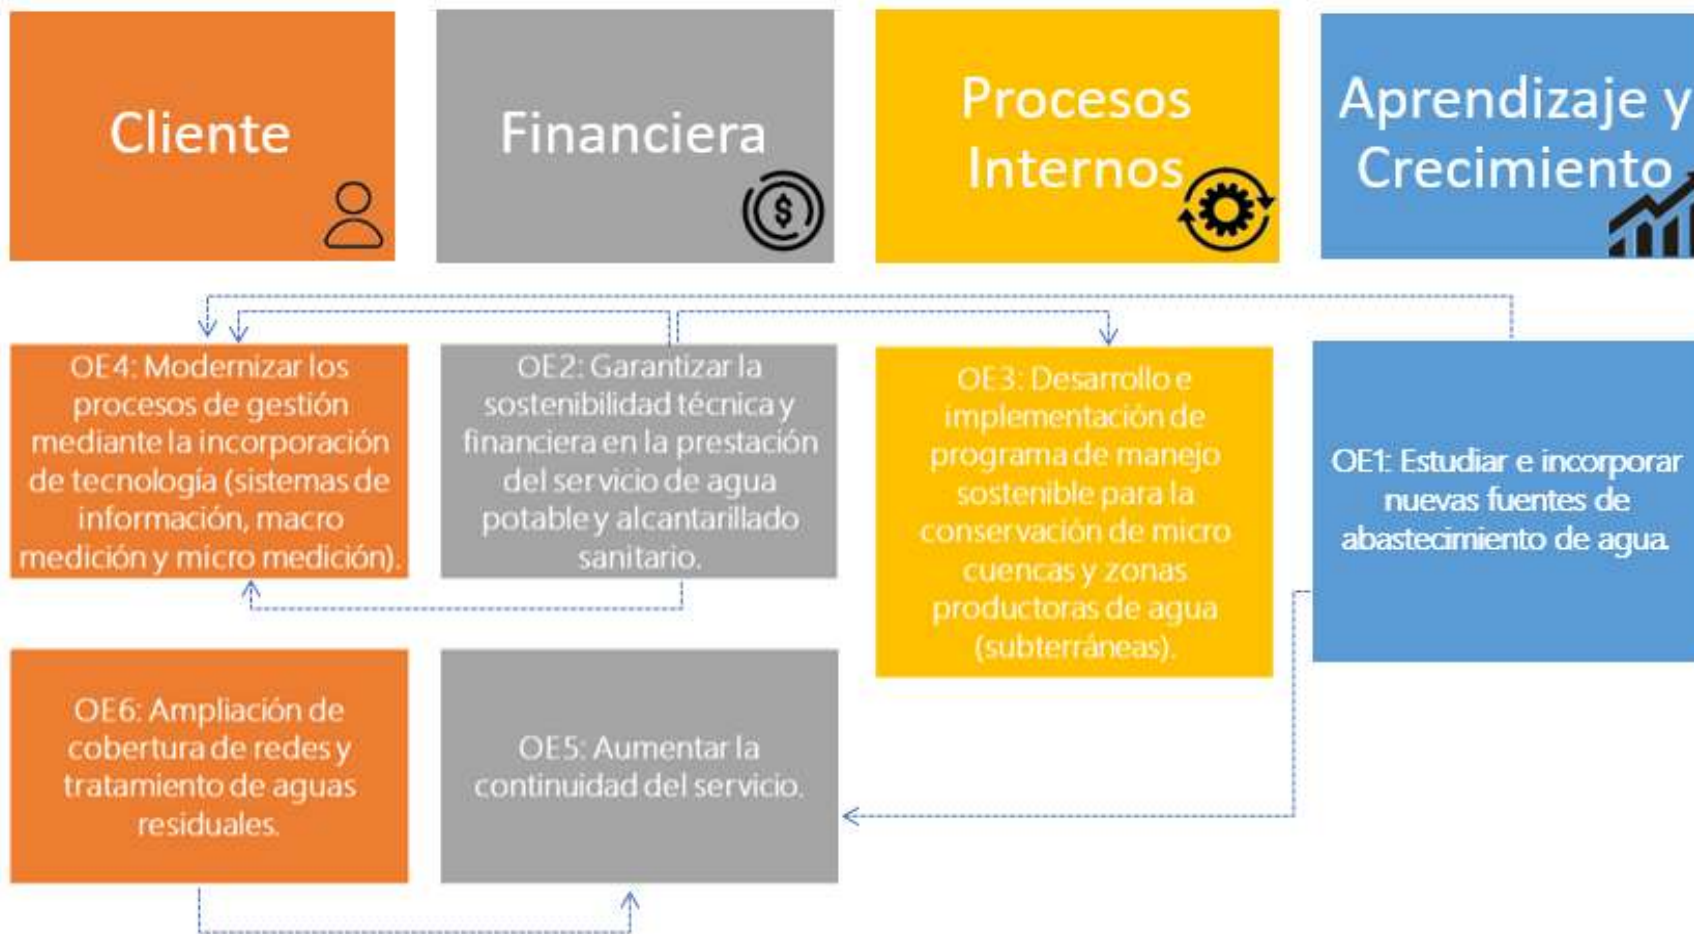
Cliente

Financiera

Procesos Internos

Aprendizaje y Crecimiento

OE4: Modernizar los procesos de gestión mediante la incorporación de tecnología (sistemas de información, macro medición y micro medición).

OE2: Garantizar la sostenibilidad técnica y financiera en la prestación del servicio de agua potable y alcantarillado sanitario.

OE3: Desarrollo e implementación de programa de manejo sostenible para la conservación de micro cuencas y zonas productoras de agua (subterráneas).

OE1: Estudiar e incorporar nuevas fuentes de abastecimiento de agua.

OE6: Ampliación de cobertura de redes y tratamiento de aguas residuales.

OE5: Aumentar la continuidad del servicio.